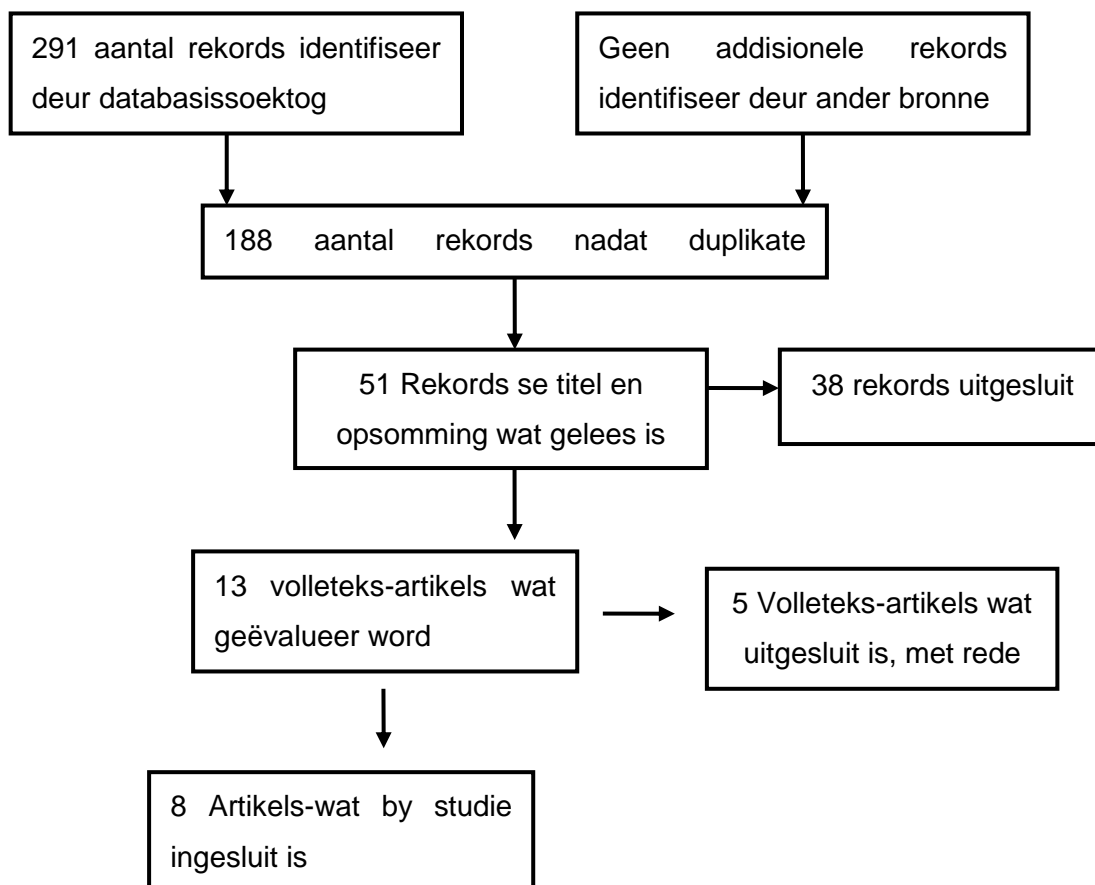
291 aantal rekords identifiseer deur databasissoektog

Geen addisionele rekords identifiseer deur ander bronne

188 aantal rekords nadat duplikate

51 Rekords se titel en opsomming wat gelees is

38 rekords uitgesluit

13 volleteks-artikels wat geëvalueer word

5 Volleteks-artikels wat uitgesluit is, met rede

8 Artikels-wat by studie ingesluit is